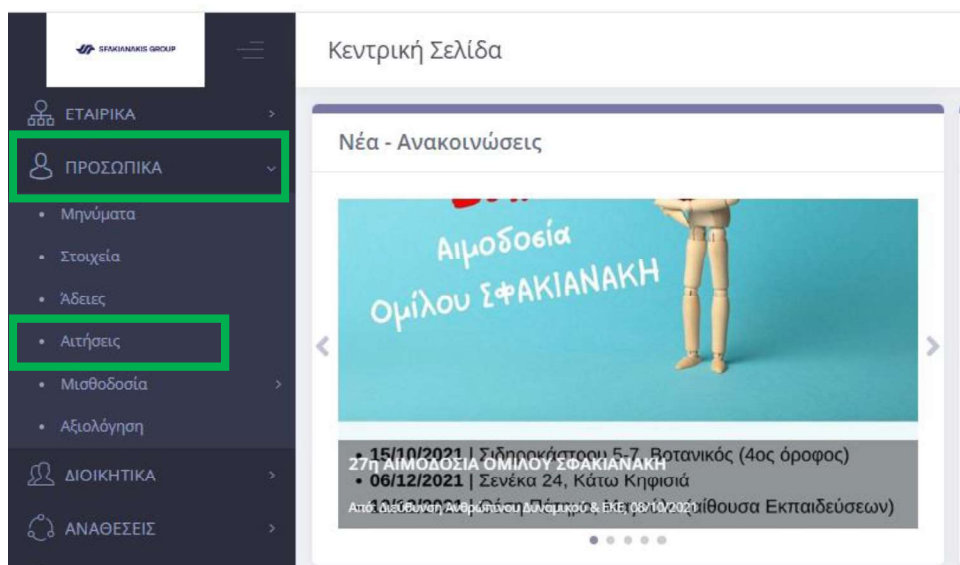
SFAKIANAKIS GROUP

ΕΤΑΙΡΙΚΑ

ΠΡΟΣΩΠΙΚΑ

• Μηνύματα

• Στοιχεία

• Άδειες

• Αιτήσεις

• Μισθοδοσία

• Αξιολόγηση

ΔΙΟΙΚΗΤΙΚΑ

ΑΝΑΘΕΣΕΙΣ

Κεντρική Σελίδα

Νέα - Ανακοινώσεις

Αιμοδοσία Ομίλου ΣΦΑΚΙΑΝΑΚΗ

• 15/10/2021 | Σιδηροκάστρου 5-7, Βοτανικός (4ος όροφος)
• 06/12/2021 | Σενέκα 24, Κάτω Κηφισιά
• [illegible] (Αίθουσα Εκπαιδεύσεων)

27η ΑΙΜΟΔΟΣΙΑ ΟΜΙΛΟΥ ΣΦΑΚΙΑΝΑΚΗ

Από: Διεύθυνση Ανθρώπινου Δυναμικού & ΕΚΕ, 08/10/2021